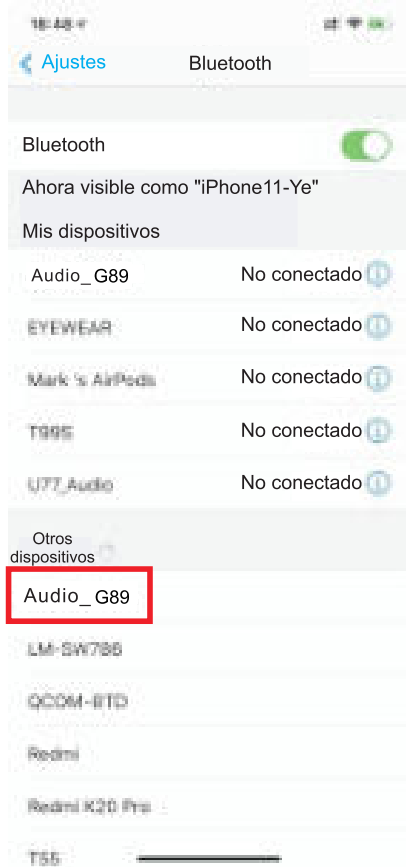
16:48

Ajustes

Bluetooth

Bluetooth

Ahora visible como "iPhone11-Ye"

Mis dispositivos

Audio_ G89 No conectado

EYEWEAR No conectado

Mark 's AirPods No conectado

T99S No conectado

U77_Audio No conectado

Otros dispositivos

Audio_ G89

LM-SW788

QCOM-BTD

Redmi

Redmi K20 Pro

T55